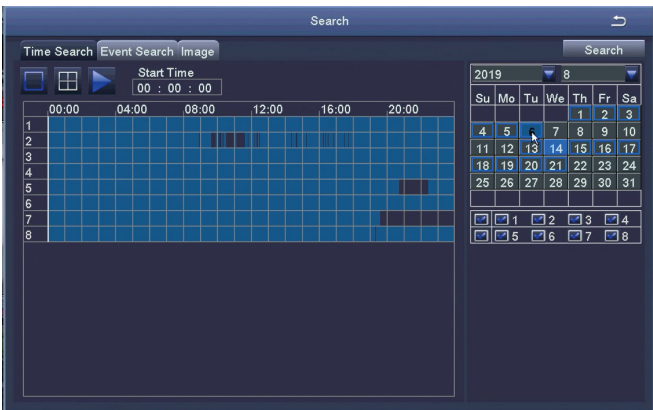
Search

Time Search Event Search Image

Search

Start Time

00 : 00 : 00

00:00 04:00 08:00 12:00 16:00 20:00

1
2
3
4
5
6
7
8

2019 8

| Su | Mo | Tu | We | Th | Fr | Sa |
|---|---|---|---|---|---|---|
| | | | | 1 | 2 | 3 |
| 4 | 5 | 6 | 7 | 8 | 9 | 10 |
| 11 | 12 | 13 | 14 | 15 | 16 | 17 |
| 18 | 19 | 20 | 21 | 22 | 23 | 24 |
| 25 | 26 | 27 | 28 | 29 | 30 | 31 |

1 2 3 4
5 6 7 8